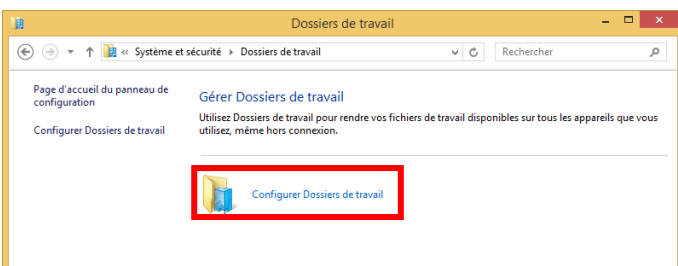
Dossiers de travail

« Système et sécurité › Dossiers de travail

Rechercher

Page d'accueil du panneau de configuration

Configurer Dossiers de travail

Gérer Dossiers de travail

Utilisez Dossiers de travail pour rendre vos fichiers de travail disponibles sur tous les appareils que vous utilisez, même hors connexion.

Configurer Dossiers de travail